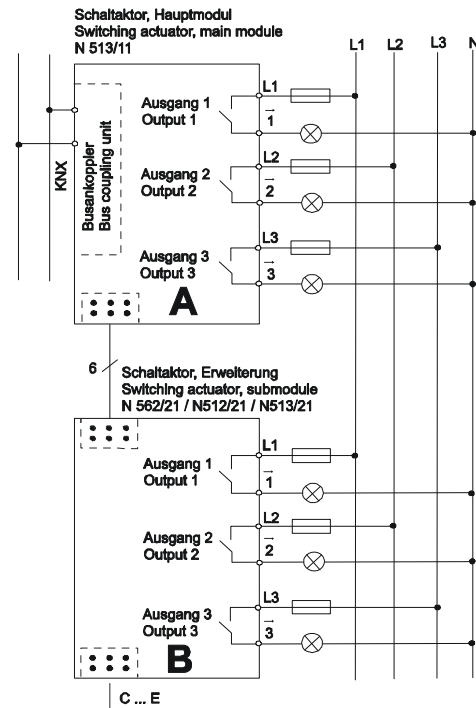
Schaltaktor, Hauptmodul
Switching actuator, main module
N 513/11

L1 L2 L3 N

KNX

Busankoppler
Bus coupling unit

L1
Ausgang 1
Output 1
1

L2
Ausgang 2
Output 2
2

L3
Ausgang 3
Output 3
3

A

6

Schaltaktor, Erweiterung
Switching actuator, submodule
N 562/21 / N512/21 / N513/21

L1
Ausgang 1
Output 1
1

L2
Ausgang 2
Output 2
2

L3
Ausgang 3
Output 3
3

B

C ... E